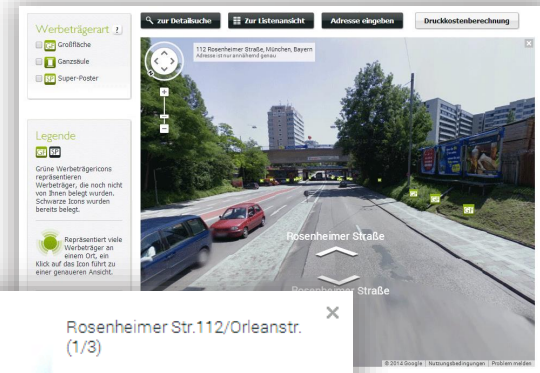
Werbeträgerart ?

Großfläche

Ganzsäule

Super-Poster

Legende

Grüne Werbeträgericons repräsentieren Werbeträger, die noch nicht von Ihnen belegt wurden. Schwarze Icons wurden bereits belegt.

Repräsentiert viele Werbeträger an einem Ort, ein Klick auf das Icon führt zu einer genaueren Ansicht.

zur Detailsuche

Zur Listenansicht

Adresse eingeben

Druckkostenberechnung

112 Rosenheimer Straße, München, Bayern
Adresse ist nur annähernd genau

Rosenheimer Straße

Rosenheimer Straße

Rosenheimer Str.112/Orleanstr. (1/3)

×

© 2014 Google | Nutzungsbedingungen | Problem melden